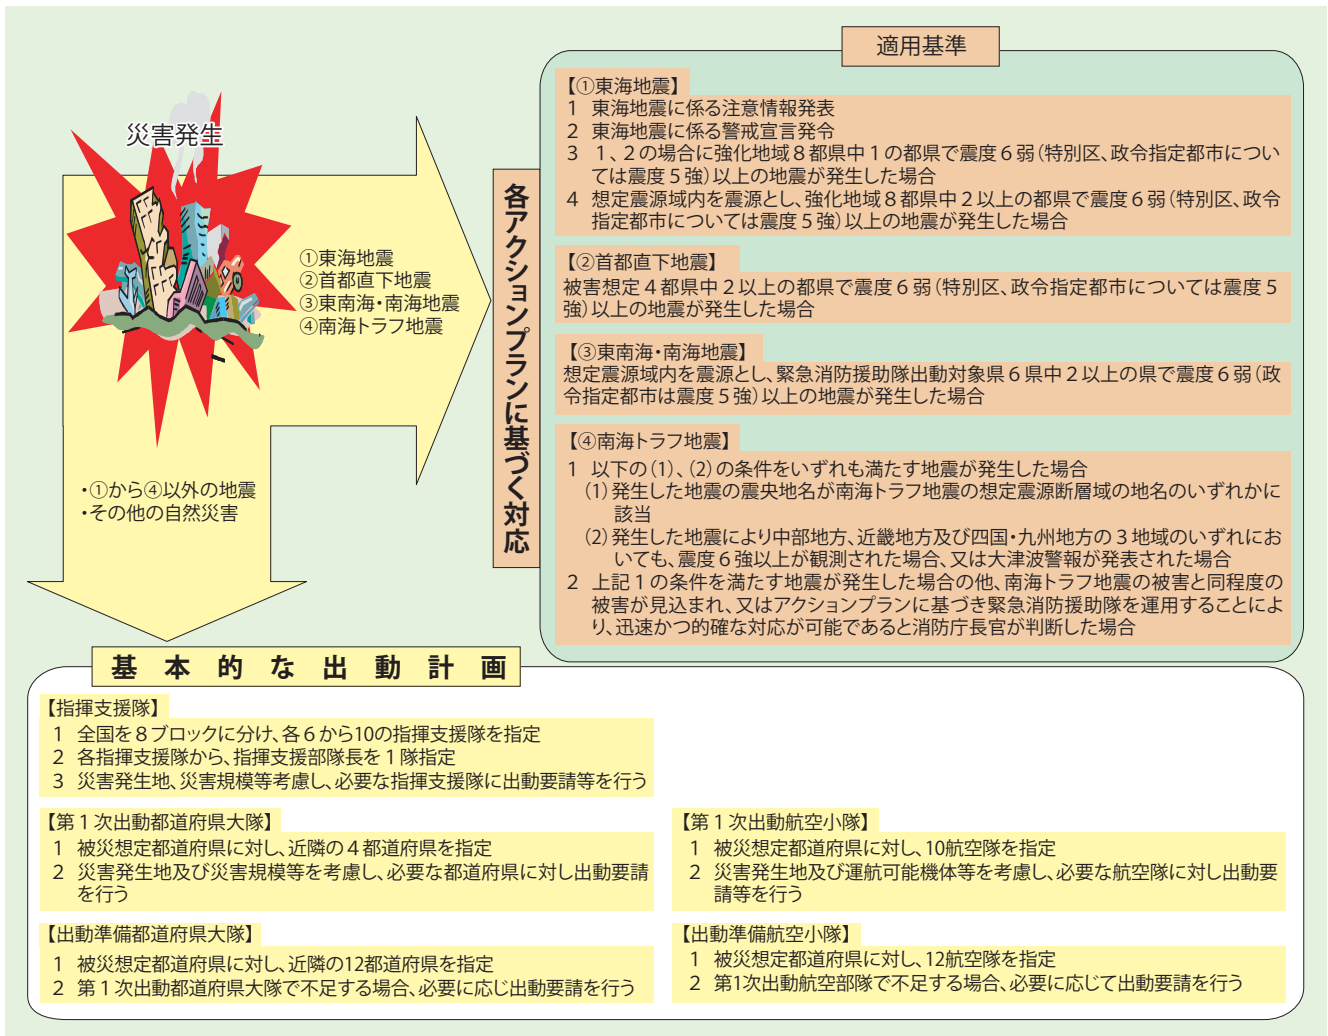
災害発生

①東海地震
②首都直下地震
③東南海・南海地震
④南海トラフ地震

・①から④以外の地震
・その他の自然災害

各アクションプランに基づく対応

適用基準

【①東海地震】
1　東海地震に係る注意情報発表
2　東海地震に係る警戒宣言発令
3　1、2の場合に強化地域8都県中1の都県で震度6弱（特別区、政令指定都市については震度5強）以上の地震が発生した場合
4　想定震源域内を震源とし、強化地域8都県中2以上の都県で震度6弱（特別区、政令指定都市については震度5強）以上の地震が発生した場合

【②首都直下地震】
被害想定4都県中2以上の都県で震度6弱（特別区、政令指定都市については震度5強）以上の地震が発生した場合

【③東南海・南海地震】
想定震源域内を震源とし、緊急消防援助隊出動対象県6県中2以上の県で震度6弱（政令指定都市は震度5強）以上の地震が発生した場合

【④南海トラフ地震】
1　以下の(1)、(2)の条件をいずれも満たす地震が発生した場合
(1) 発生した地震の震央地名が南海トラフ地震の想定震源断層域の地名のいずれかに該当
(2) 発生した地震により中部地方、近畿地方及び四国・九州地方の3地域のいずれにおいても、震度6強以上が観測された場合、又は大津波警報が発表された場合
2　上記1の条件を満たす地震が発生した場合の他、南海トラフ地震の被害と同程度の被害が見込まれ、又はアクションプランに基づき緊急消防援助隊を運用することにより、迅速かつ的確な対応が可能であると消防庁長官が判断した場合

基本的な出動計画

【指揮支援隊】
1　全国を8ブロックに分け、各6から10の指揮支援隊を指定
2　各指揮支援隊から、指揮支援部隊長を1隊指定
3　災害発生地、災害規模等考慮し、必要な指揮支援隊に出動要請等を行う

【第1次出動都道府県大隊】
1　被災想定都道府県に対し、近隣の4都道府県を指定
2　災害発生地及び災害規模等を考慮し、必要な都道府県に対し出動要請を行う

【第1次出動航空小隊】
1　被災想定都道府県に対し、10航空隊を指定
2　災害発生地及び運航可能機体等を考慮し、必要な航空隊に対し出動要請等を行う

【出動準備都道府県大隊】
1　被災想定都道府県に対し、近隣の12都道府県を指定
2　第1次出動都道府県大隊で不足する場合、必要に応じ出動要請を行う

【出動準備航空小隊】
1　被災想定都道府県に対し、12航空隊を指定
2　第1次出動航空部隊で不足する場合、必要に応じて出動要請を行う